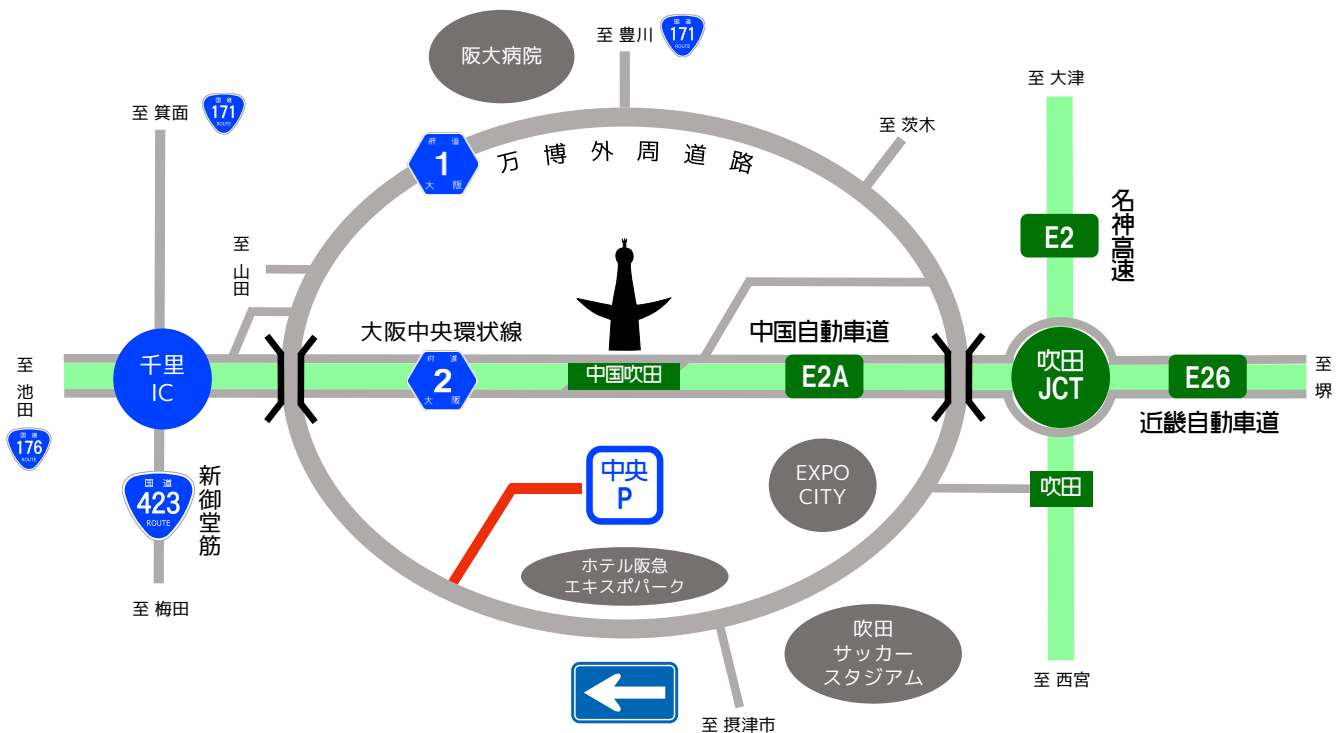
阪大病院

至 豊川 国道 171 ROUTE

至 大津

至 箕面 国道 171 ROUTE

至 茨木

府道 1 大阪

万博外周道路

名神高速

E2

至 山田

大阪中央環状線

中国自動車道

至 池田 国道 176 ROUTE

千里 IC

府道 2 大阪

中国吹田

E2A

吹田 JCT

E26

至 堺

近畿自動車道

国道 423 ROUTE

新御堂筋

中央 P

EXPO CITY

吹田

ホテル阪急 エキスポパーク

至 梅田

吹田 サッカー スタジアム

至 西宮

至 摂津市